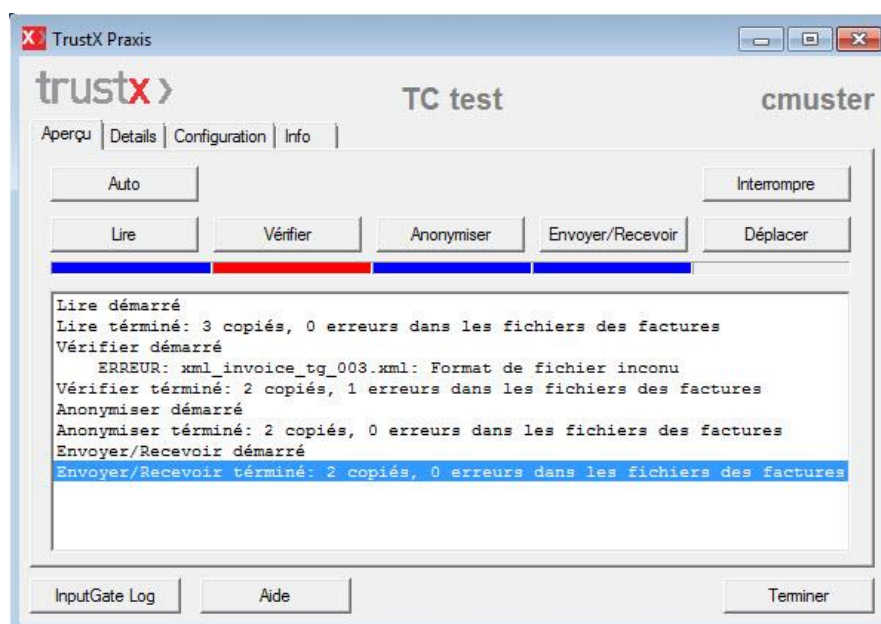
TrustX Praxis

trustx›

TC test

cmuster

Aperçu | Details | Configuration | Info

Auto

Interrompre

Lire

Vérifier

Anonymiser

Envoyer/Recevoir

Déplacer

Lire démarré
Lire terminé: 3 copiés, 0 erreurs dans les fichiers des factures
Vérifier démarré
ERREUR: xml_invoice_tg_003.xml: Format de fichier inconu
Vérifier terminé: 2 copiés, 1 erreurs dans les fichiers des factures
Anonymiser démarré
Anonymiser terminé: 2 copiés, 0 erreurs dans les fichiers des factures
Envoyer/Recevoir démarré
Envoyer/Recevoir terminé: 2 copiés, 0 erreurs dans les fichiers des factures

InputGate Log

Aide

Terminer